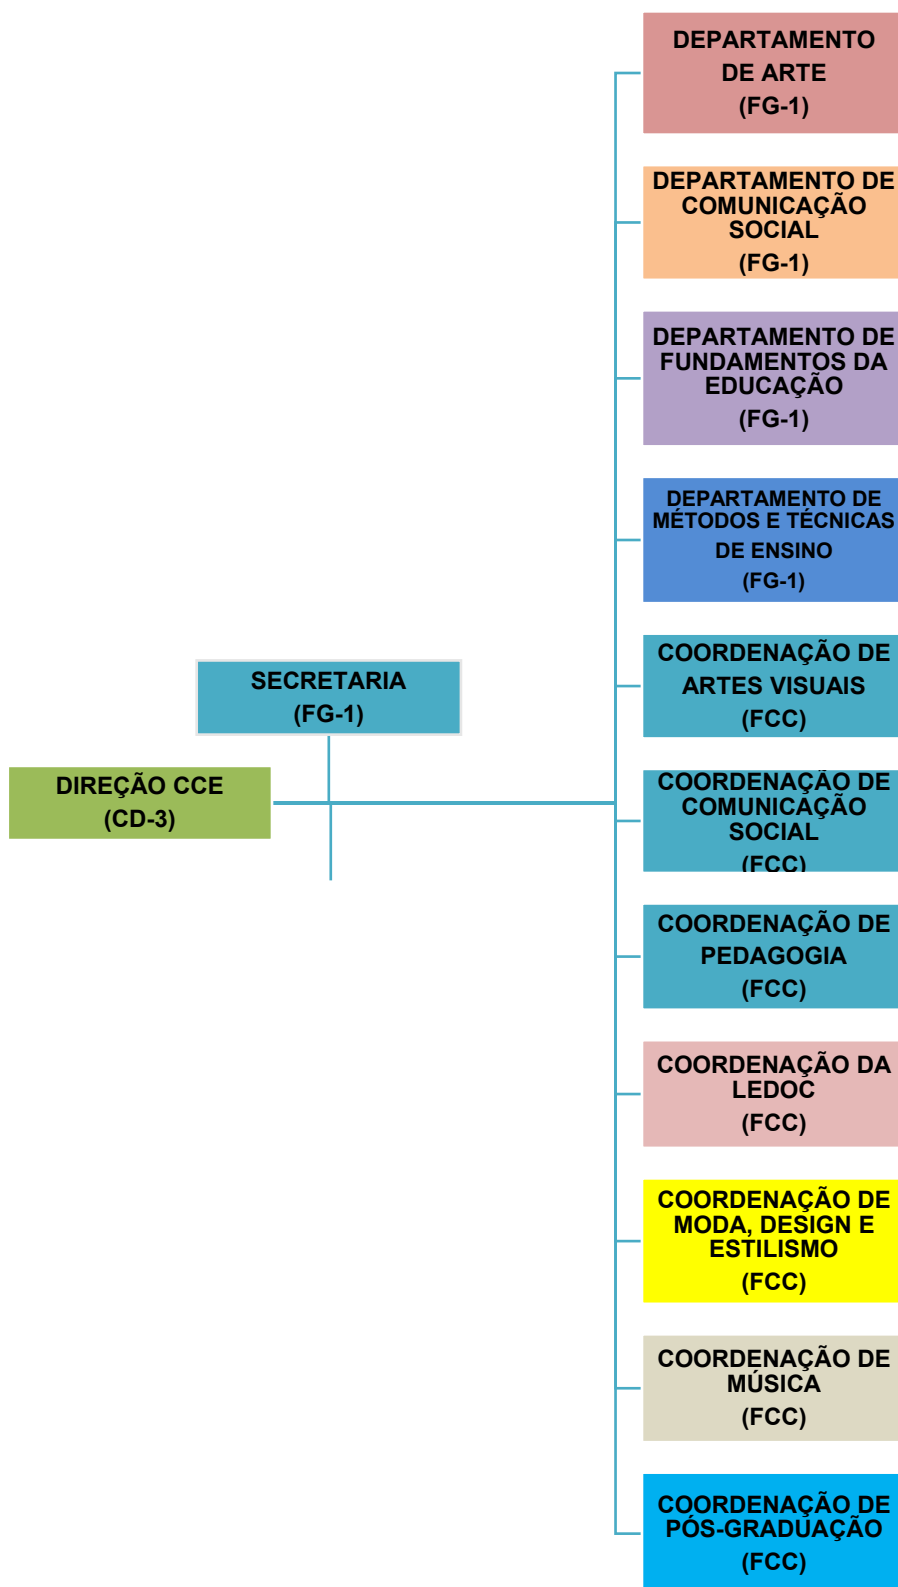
DEPARTAMENTO DE ARTE (FG-1)

DEPARTAMENTO DE COMUNICAÇÃO SOCIAL (FG-1)

DEPARTAMENTO DE FUNDAMENTOS DA EDUCAÇÃO (FG-1)

DEPARTAMENTO DE MÉTODOS E TÉCNICAS DE ENSINO (FG-1)

SECRETARIA (FG-1)

DIREÇÃO CCE (CD-3)

COORDENAÇÃO DE ARTES VISUAIS (FCC)

COORDENAÇÃO DE COMUNICAÇÃO SOCIAL (FCC)

COORDENAÇÃO DE PEDAGOGIA (FCC)

COORDENAÇÃO DA LEDOC (FCC)

COORDENAÇÃO DE MODA, DESIGN E ESTILISMO (FCC)

COORDENAÇÃO DE MÚSICA (FCC)

COORDENAÇÃO DE PÓS-GRADUAÇÃO (FCC)